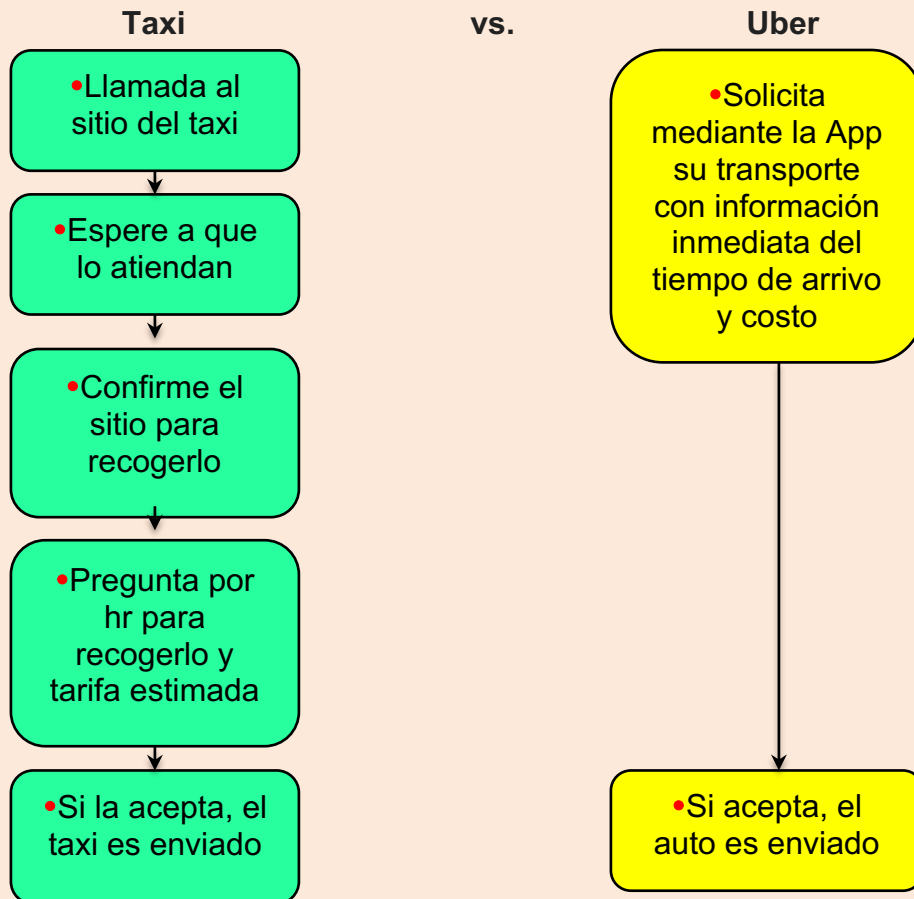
Taxi

vs.

Uber

•Llamada al sitio del taxi

•Espere a que lo atiendan

•Confirme el sitio para recogerlo

•Pregunta por hr para recogerlo y tarifa estimada

•Si la acepta, el taxi es enviado

•Solicita mediante la App su transporte con información inmediata del tiempo de arrivo y costo

•Si acepta, el auto es enviado